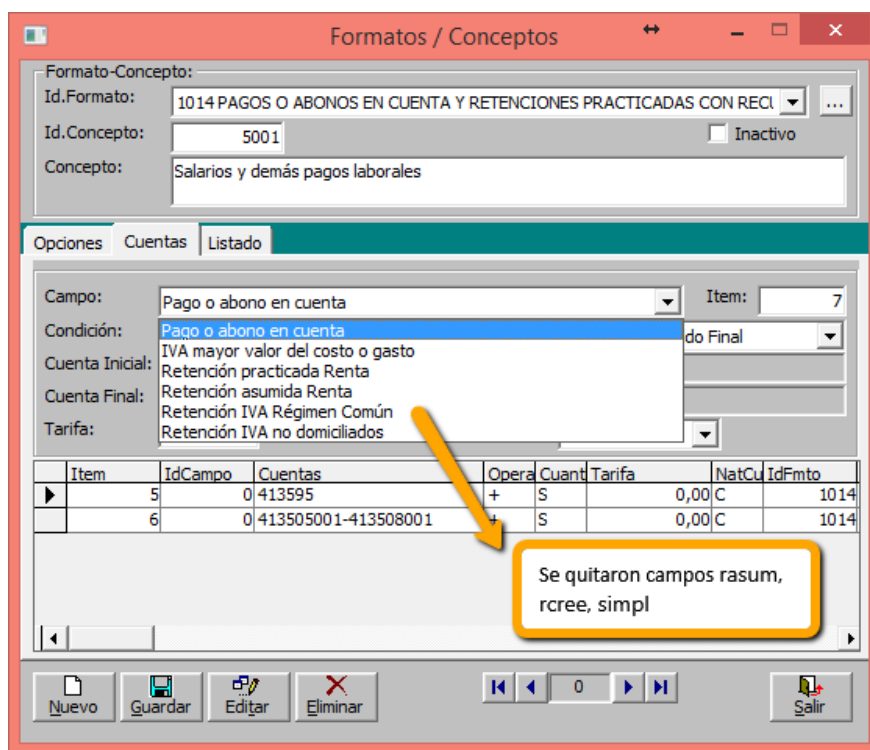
Formatos / Conceptos

Formato-Concepto:
Id.Formato: 1014 PAGOS O ABONOS EN CUENTA Y RETENCIONES PRACTICADAS CON RECI
...
Id.Concepto: 5001
Inactivo
Concepto: Salarios y demás pagos laborales

Opciones
Cuentas
Listado

Campo: Pago o abono en cuenta
Item: 7
Condición:
do Final
Cuenta Inicial:
Cuenta Final:
Tarifa:

Pago o abono en cuenta
IVA mayor valor del costo o gasto
Retención practicada Renta
Retención asumida Renta
Retención IVA Régimen Común
Retención IVA no domiciliados

| | Item | IdCampo | Cuentas | Opera | Cuant | Tarifa | NatCu | IdFmto |
|---|---|---|---|---|---|---|---|---|
| ▶ | 5 | 0 | 413595 | + | S | 0,00 | C | 1014 |
| | 6 | 0 | 413505001-413508001 | + | S | 0,00 | C | 1014 |

Se quitaron campos rasum, rcree, simpl

Nuevo
Guardar
Editar
Eliminar
0
Salir